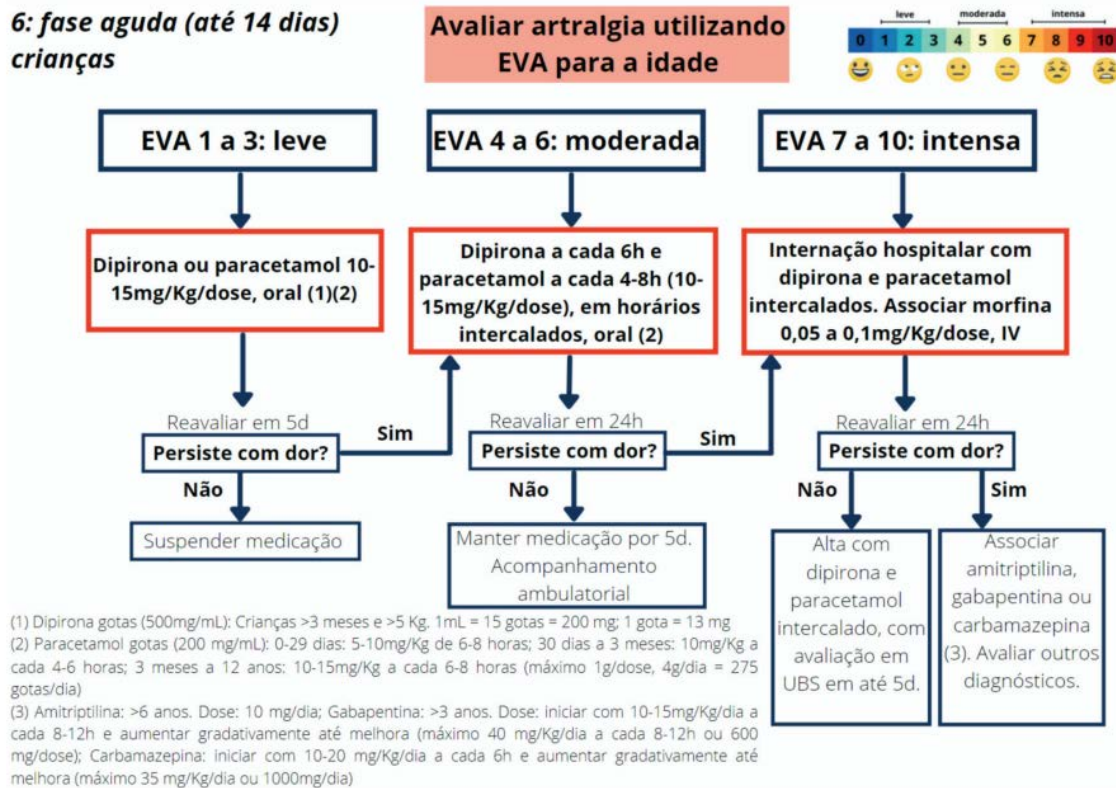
6: fase aguda (até 14 dias) crianças

Avaliar artralgia utilizando EVA para a idade

leve moderada intensa
0 1 2 3 4 5 6 7 8 9 10

EVA 1 a 3: leve

EVA 4 a 6: moderada

EVA 7 a 10: intensa

Dipirona ou paracetamol 10-15mg/Kg/dose, oral (1)(2)

Dipirona a cada 6h e paracetamol a cada 4-8h (10-15mg/Kg/dose), em horários intercalados, oral (2)

Internação hospitalar com dipirona e paracetamol intercalados. Associar morfina 0,05 a 0,1mg/Kg/dose, IV

Reavaliar em 5d
Persiste com dor?
Sim
Não
Suspender medicação

Reavaliar em 24h
Persiste com dor?
Sim
Não
Manter medicação por 5d. Acompanhamento ambulatorial

Reavaliar em 24h
Persiste com dor?
Não
Sim
Alta com dipirona e paracetamol intercalado, com avaliação em UBS em até 5d.

Associar amitriptilina, gabapentina ou carbamazepina (3). Avaliar outros diagnósticos.

(1) Dipirona gotas (500mg/mL): Crianças >3 meses e >5 Kg. 1mL = 15 gotas = 200 mg; 1 gota = 13 mg
(2) Paracetamol gotas (200 mg/mL): 0-29 dias: 5-10mg/Kg de 6-8 horas; 30 dias a 3 meses: 10mg/Kg a cada 4-6 horas; 3 meses a 12 anos: 10-15mg/Kg a cada 6-8 horas (máximo 1g/dose, 4g/dia = 275 gotas/dia)
(3) Amitriptilina: >6 anos. Dose: 10 mg/dia; Gabapentina: >3 anos. Dose: iniciar com 10-15mg/Kg/dia a cada 8-12h e aumentar gradativamente até melhora (máximo 40 mg/Kg/dia a cada 8-12h ou 600 mg/dose); Carbamazepina: iniciar com 10-20 mg/Kg/dia a cada 6h e aumentar gradativamente até melhora (máximo 35 mg/Kg/dia ou 1000mg/dia)